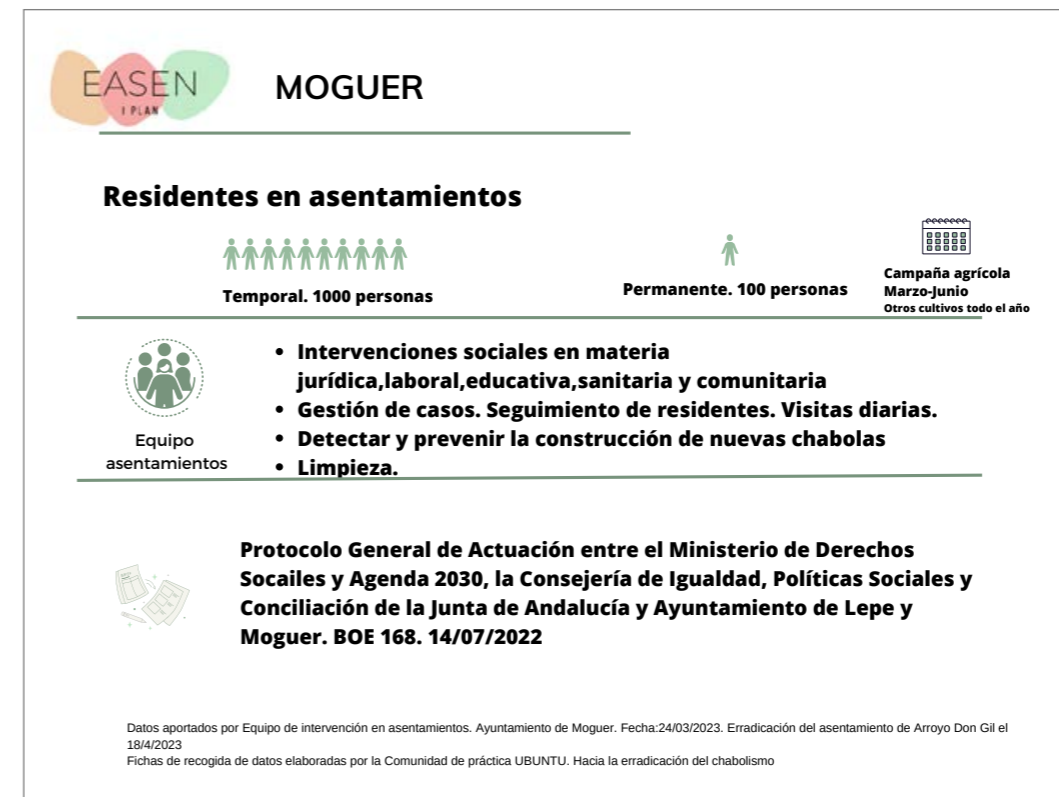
EASEN
I PLAN

MOGUER

Residentes en asentamientos

Temporal. 1000 personas

Permanente. 100 personas

Campaña agrícola
Marzo-Junio
Otros cultivos todo el año

Equipo asentamientos

• Intervenciones sociales en materia jurídica,laboral,educativa,sanitaria y comunitaria
• Gestión de casos. Seguimiento de residentes. Visitas diarias.
• Detectar y prevenir la construcción de nuevas chabolas
• Limpieza.

Protocolo General de Actuación entre el Ministerio de Derechos Socailes y Agenda 2030, la Consejería de Igualdad, Políticas Sociales y Conciliación de la Junta de Andalucía y Ayuntamiento de Lepe y Moguer. BOE 168. 14/07/2022

Datos aportados por Equipo de intervención en asentamientos. Ayuntamiento de Moguer. Fecha:24/03/2023. Erradicación del asentamiento de Arroyo Don Gil el 18/4/2023
Fichas de recogida de datos elaboradas por la Comunidad de práctica UBUNTU. Hacia la erradicación del chabolismo